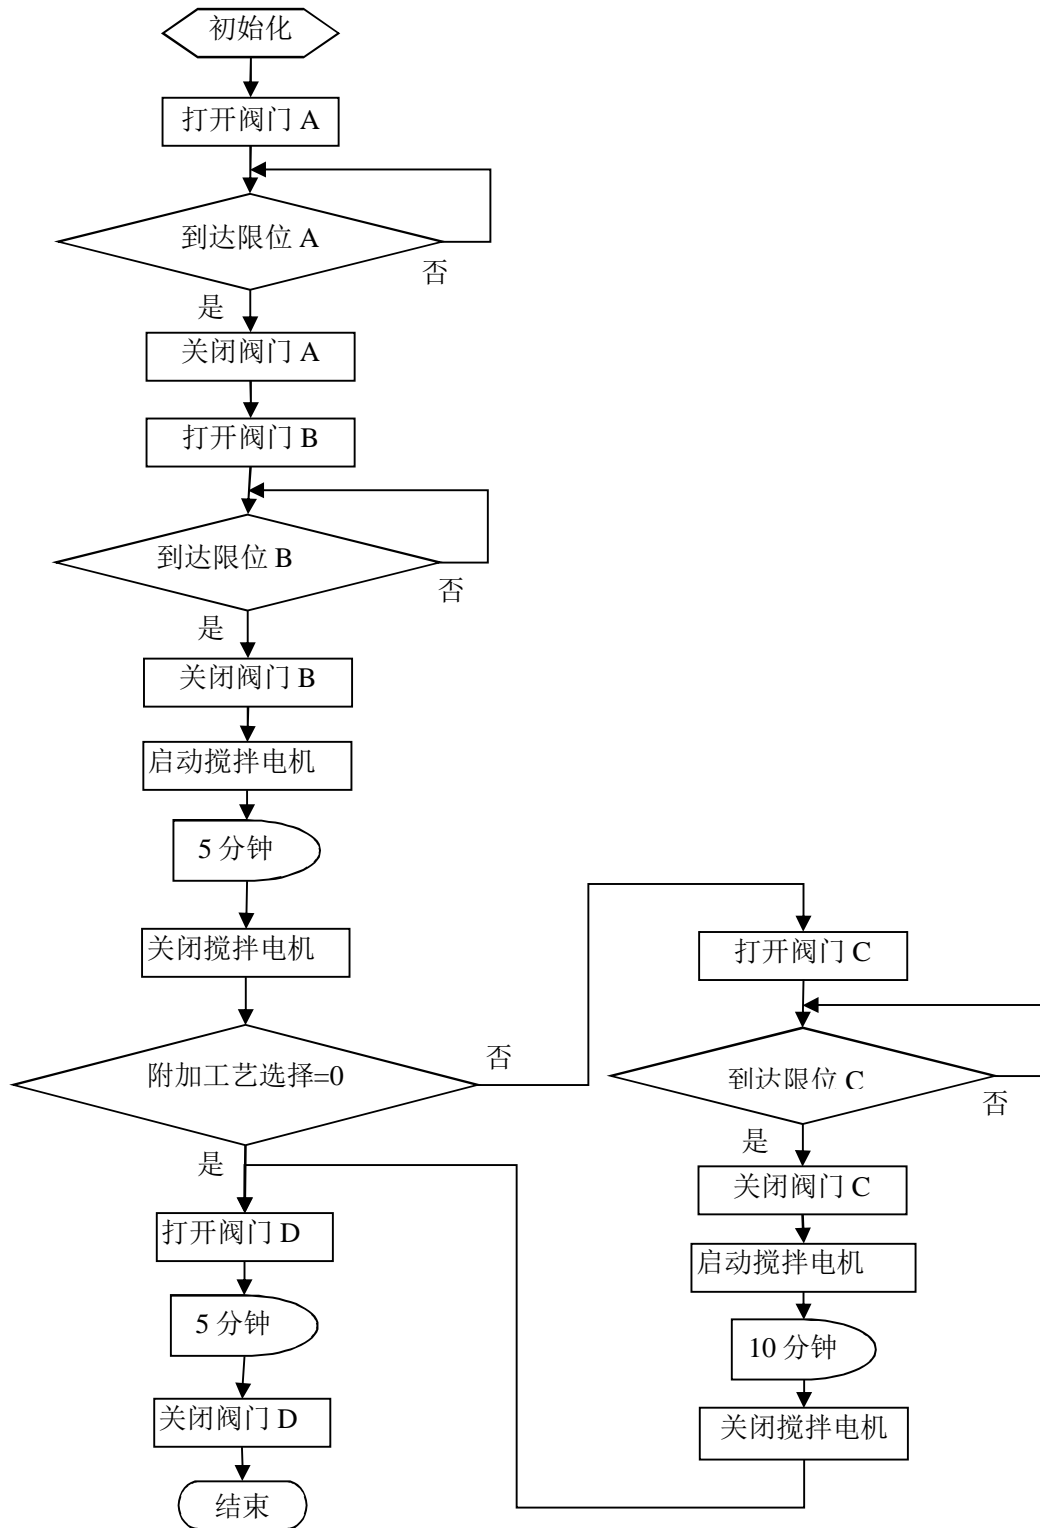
初始化

打开阀门 A

到达限位 A

否

是

关闭阀门 A

打开阀门 B

到达限位 B

否

是

关闭阀门 B

启动搅拌电机

5 分钟

关闭搅拌电机

附加工艺选择=0

否

是

打开阀门 D

5 分钟

关闭阀门 D

结束

打开阀门 C

到达限位 C

否

是

关闭阀门 C

启动搅拌电机

10 分钟

关闭搅拌电机